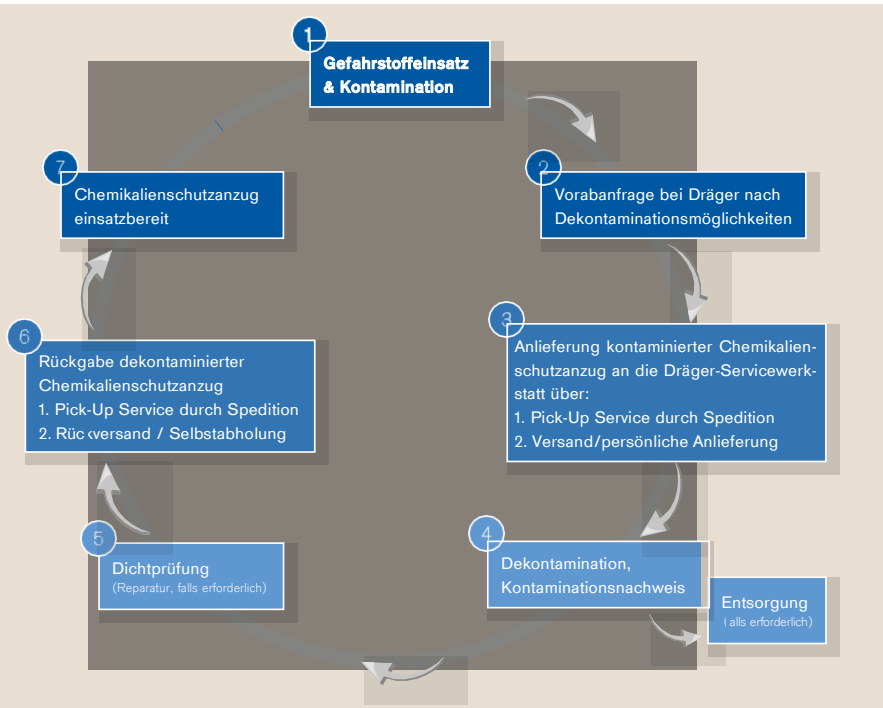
1
Gefahrstoffeinsatz & Kontamination

2
Vorabanfrage bei Dräger nach Dekontaminationsmöglichkeiten

3
Anlieferung kontaminierter Chemikalienschutzanzug an die Dräger-Servicewerkstatt über:
1. Pick-Up Service durch Spedition
2. Versand/persönliche Anlieferung

4
Dekontamination, Kontaminationsnachweis

Entsorgung
(alls erforderlich)

5
Dichtprüfung
(Reparatur, falls erforderlich)

6
Rückgabe dekontaminierter Chemikalienschutzanzug
1. Pick-Up Service durch Spedition
2. Rüc‹versand / Selbstabholung

7
Chemikalienschutzanzug einsatzbereit